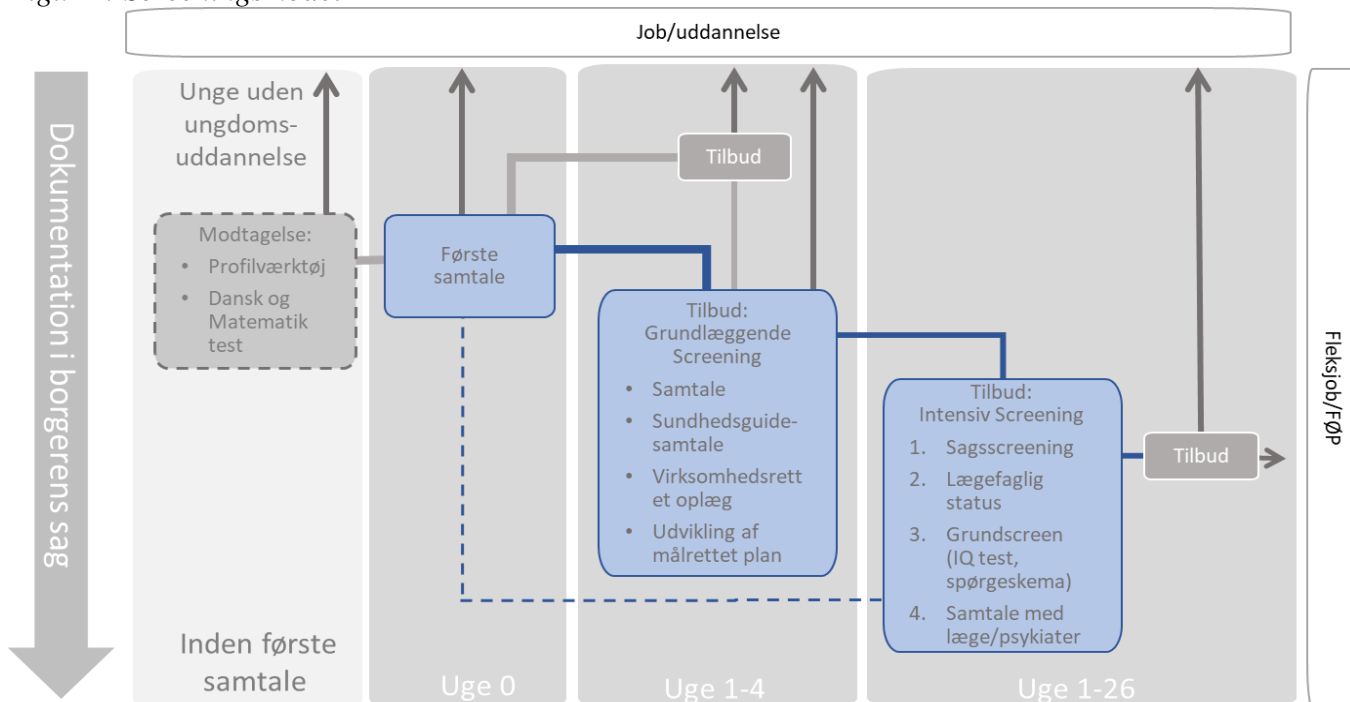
Job/uddannelse

Dokumentation i borgerens sag

Unge uden ungdoms-uddannelse

Modtagelse:
• Profilværktøj
• Dansk og Matematik test

Inden første samtale

Første samtale

Uge 0

Tilbud

Tilbud: Grundlæggende Screening
• Samtale
• Sundhedsguide-samtale
• Virksomhedsrettet oplæg
• Udvikling af målrettet plan

Uge 1-4

Tilbud: Intensiv Screening
1. Sagsscreening
2. Lægefaglig status
3. Grundscreen (IQ test, spørgeskema)
4. Samtale med læge/psykiater

Tilbud

Uge 1-26

Fleksjob/FØP